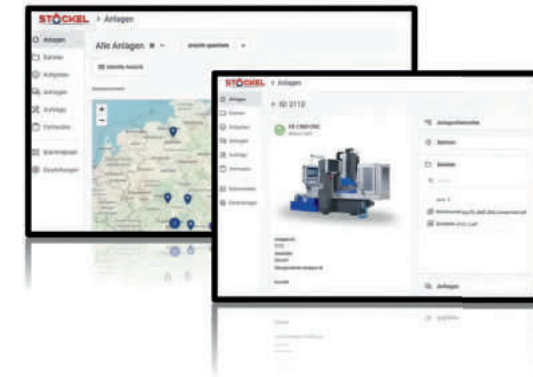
STÖCKEL > Anlagen

Anlagen
Dateien
Aufgaben
Anfragen
Aufträge
Formulare
Benutzer
Einstellungen

Alle Anlagen
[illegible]

STÖCKEL > Anlagen

Anlagen
Dateien
Aufgaben
Anfragen
Aufträge
Formulare
Benutzer
Einstellungen

ID 3112

FB 1500 CNC
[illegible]

Anlagedetails
Status
Dateien
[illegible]
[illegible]
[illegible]

Anfragen
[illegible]